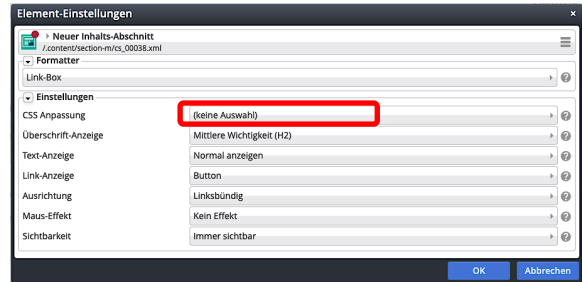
Element-Einstellungen

×

Neuer Inhalts-Abschnitt
/.content/section-m/cs_00038.xml

Formatter

Link-Box

Einstellungen

| | |
|---|---|
| CSS Anpassung | (keine Auswahl) |
| Überschrift-Anzeige | Mittlere Wichtigkeit (H2) |
| Text-Anzeige | Normal anzeigen |
| Link-Anzeige | Button |
| Ausrichtung | Linksbündig |
| Maus-Effekt | Kein Effekt |
| Sichtbarkeit | Immer sichtbar |

OK Abbrechen